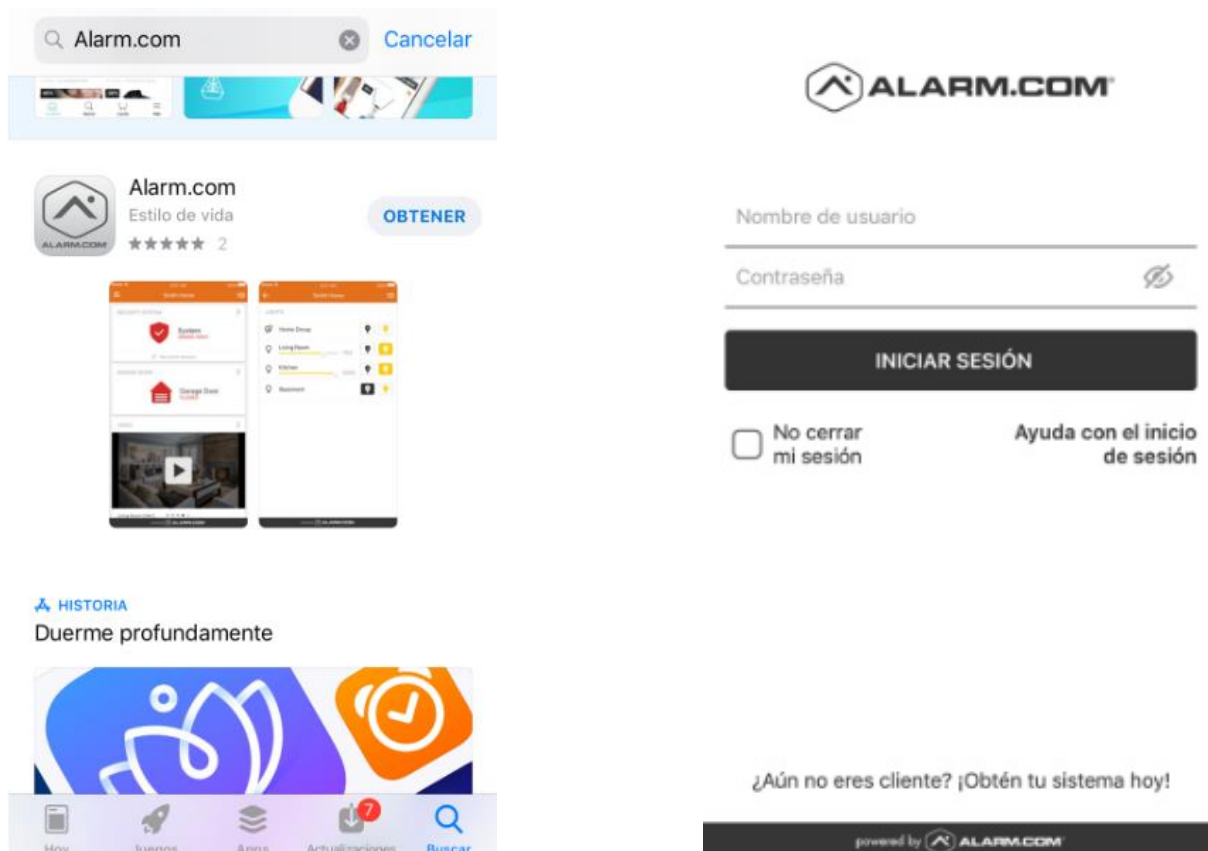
Alarm.com
Cancelar

ALARM.COM
Alarm.com
Estilo de vida
★★★★★ 2
OBTENER

System
Garage Door
Home Group
Living Room
Kitchen
Basement

HISTORIA
Duerme profundamente

Hoy
Juegos
Apps
7
Actualizaciones
Buscar

ALARM.COM

Nombre de usuario

Contraseña

INICIAR SESIÓN

No cerrar mi sesión

Ayuda con el inicio de sesión

¿Aún no eres cliente? ¡Obtén tu sistema hoy!

powered by ALARM.COM